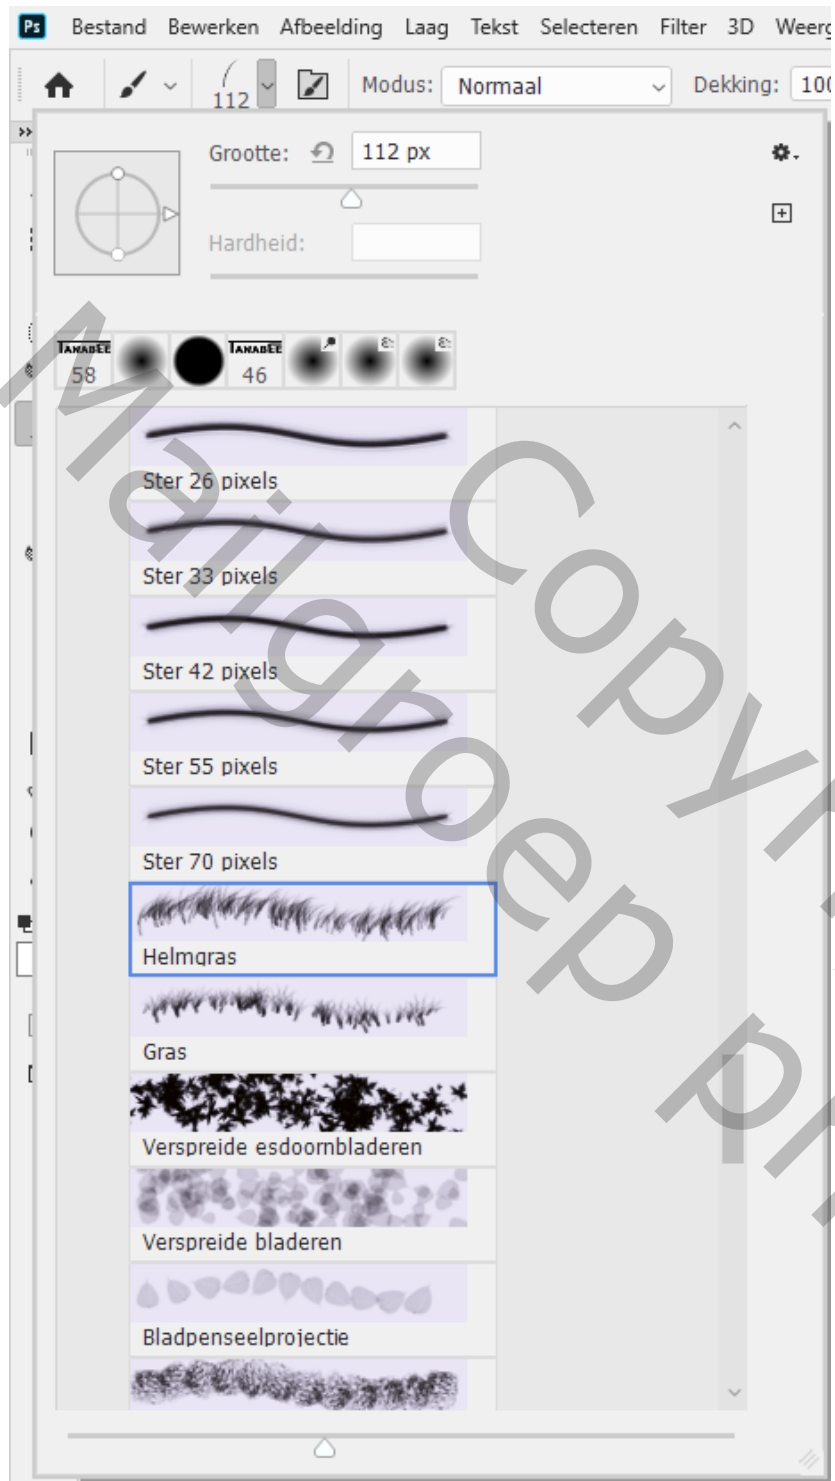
Ps Bestand Bewerken Afbeelding Laag Tekst Selecteren Filter 3D Weerg

112 Modus: Normaal Dekking: 10

Grootte: 112 px

Hardheid:

TANADEE 58 TANADEE 46

Ster 26 pixels

Ster 33 pixels

Ster 42 pixels

Ster 55 pixels

Ster 70 pixels

Helmgras

Gras

Verspreide esdoornbladeren

Verspreide bladeren

Bladpenseelprojectie

Mailgroep Copyright PI